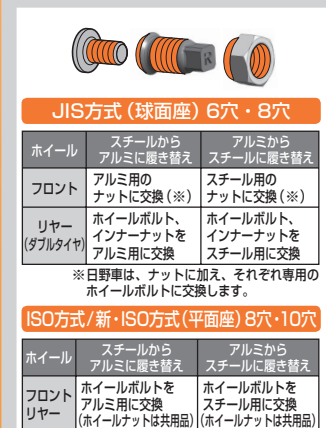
JIS方式（球面座）6穴・8穴

| ホイール | スチールからアルミに履き替え | アルミからスチールに履き替え |
|---|---|---|
| フロント | アルミ用のナットに交換（※） | スチール用のナットに交換（※） |
| リヤー（ダブルタイヤ） | ホイールボルト、インナーナットをアルミ用に交換 | ホイールボルト、インナーナットをスチール用に交換 |

※日野車は、ナットに加え、それぞれ専用のホイールボルトに交換します。

ISO方式/新・ISO方式（平面座）8穴・10穴

| ホイール | スチールからアルミに履き替え | アルミからスチールに履き替え |
|---|---|---|
| フロント リヤー | ホイールボルトをアルミ用に交換（ホイールナットは共用品） | ホイールボルトをスチール用に交換（ホイールナットは共用品） |